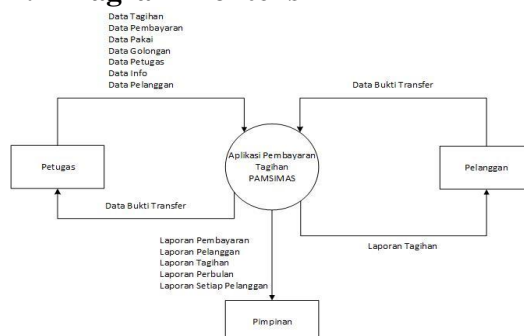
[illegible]

Data Tagihan
Data Pembayaran
Data Pakai
Data Golongan
Data Petugas
Data Info
Data Pelanggan

Data Bukti Transfer

Petugas

Aplikasi Pembayaran Tagihan PAMSIMAS

Pelanggan

Data Bukti Transfer

Laporan Tagihan

Laporan Pembayaran
Laporan Pelanggan
Laporan Tagihan
Laporan Perbulan
Laporan Setiap Pelanggan

Pimpinan